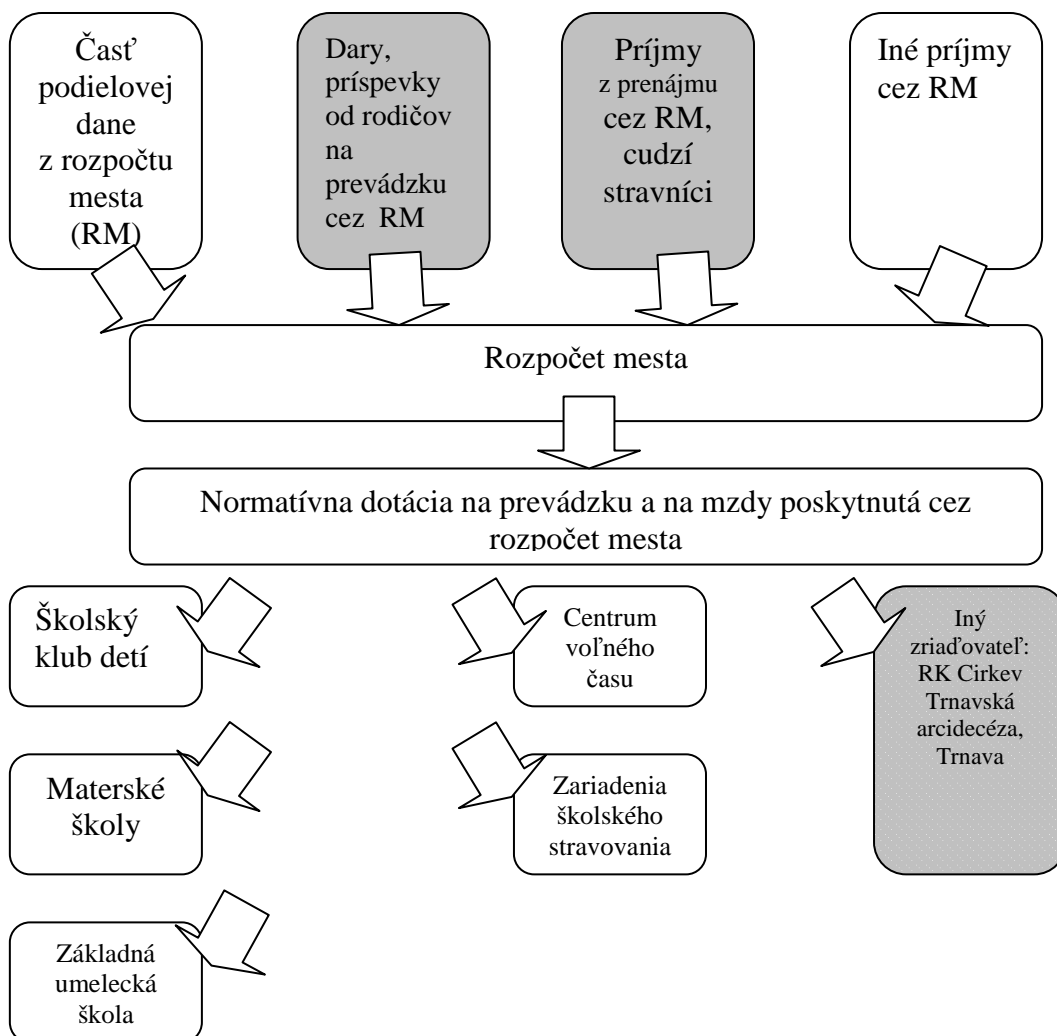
Časť podielovej dane z rozpočtu mesta (RM)

Dary, príspevky od rodičov na prevádzku cez RM

Príjmy z prenájmu cez RM, cudzí stravníci

Iné príjmy cez RM

Rozpočet mesta

Normatívna dotácia na prevádzku a na mzdy poskytnutá cez rozpočet mesta

Školský klub detí

Centrum voľného času

Iný zriaďovateľ: RK Cirkev Trnavská arcidecéza, Trnava

Materské školy

Zariadenia školského stravovania

Základná umelecká škola